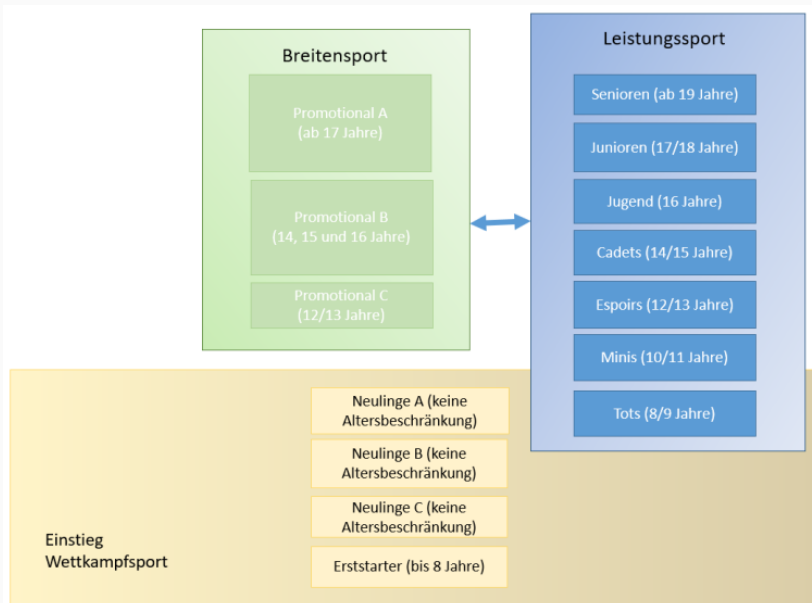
Breitensport

Promotional A (ab 17 Jahre)

Promotional B (14, 15 und 16 Jahre)

Promotional C (12/13 Jahre)

Leistungssport

Senioren (ab 19 Jahre)

Junioren (17/18 Jahre)

Jugend (16 Jahre)

Cadets (14/15 Jahre)

Espoirs (12/13 Jahre)

Minis (10/11 Jahre)

Tots (8/9 Jahre)

Neulinge A (keine Altersbeschränkung)

Neulinge B (keine Altersbeschränkung)

Neulinge C (keine Altersbeschränkung)

Erststarter (bis 8 Jahre)

Einstieg Wettkampfsport